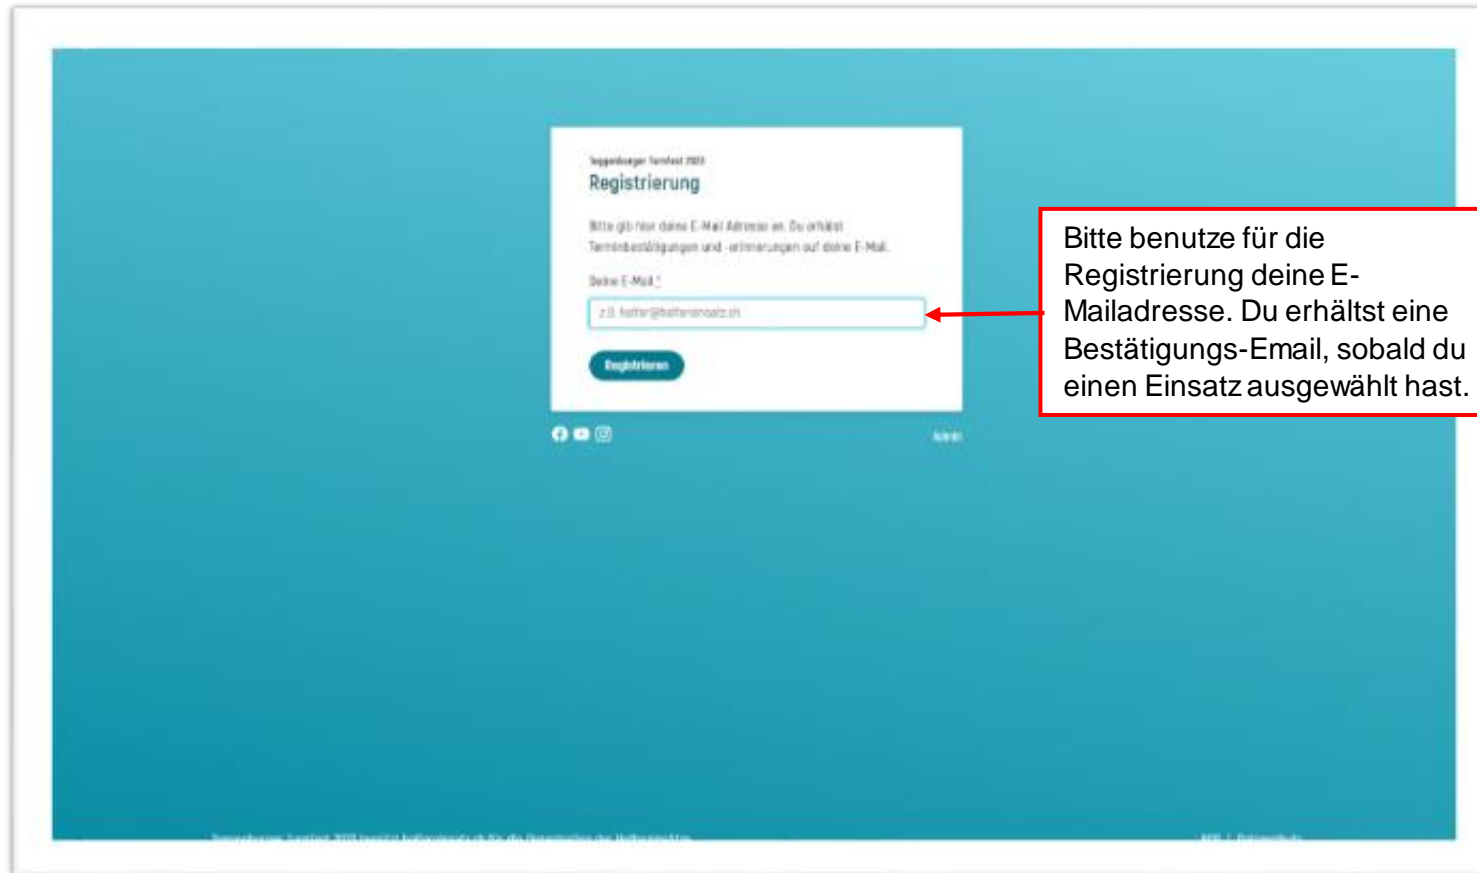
Toggenburger Turnfest 2023
Registrierung

Bitte gib hier deine E-Mail Adresse an. Du erhältst Terminbestätigungen und -erinnerungen auf deine E-Mail.

Deine E-Mail *

z.B. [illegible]@helfereinsatz.ch

Registrieren

Admin

Bitte benutze für die Registrierung deine E-Mailadresse. Du erhältst eine Bestätigungs-Email, sobald du einen Einsatz ausgewählt hast.

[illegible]

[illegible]